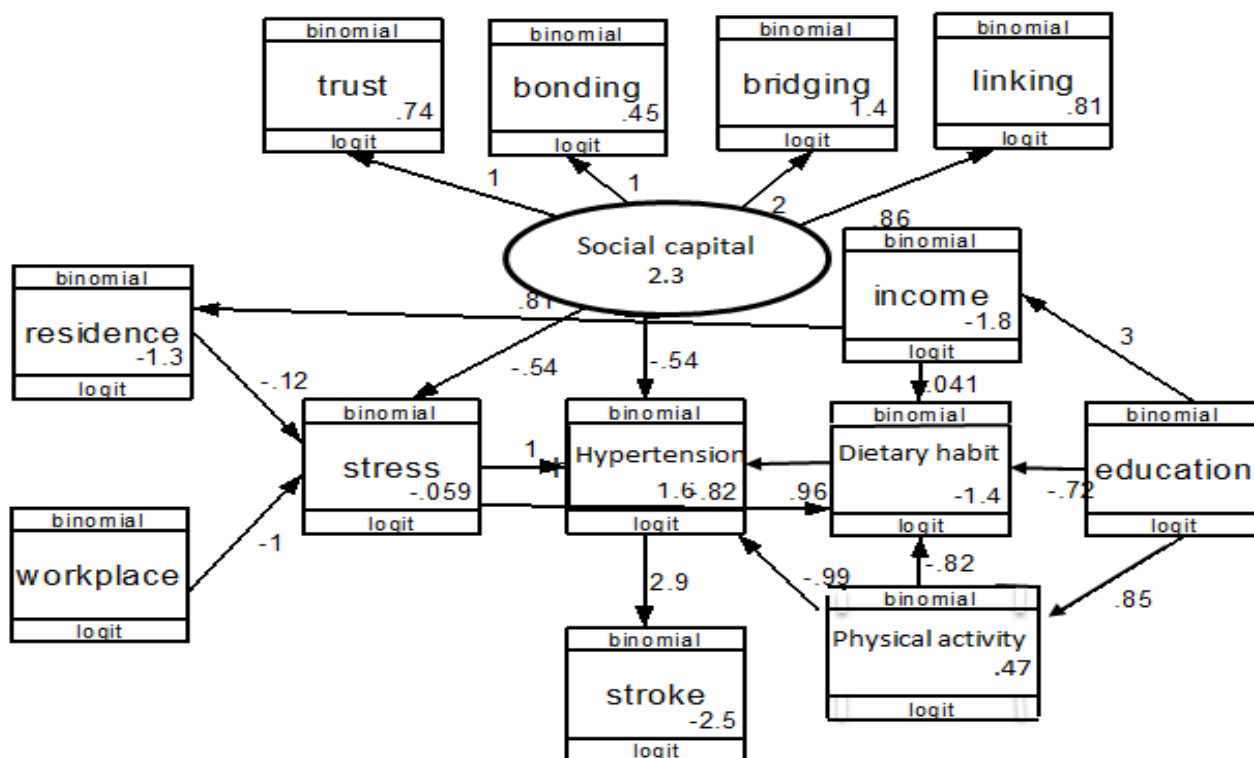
binomial
trust
.74
logit

binomial
bonding
.45
logit

binomial
bridging
1.4
logit

binomial
linking
.81
logit

1
1
2
.86

Social capital
2.3

binomial
residence
-1.3
logit

.81

binomial
income
-1.8
logit

3

-.12
-.54
-.54
.041

binomial
stress
-.059
logit

1

binomial
Hypertension
1.6 -.82
logit

.96

binomial
Dietary habit
-1.4
logit

binomial
education
logit

-.72

binomial
workplace
logit

-1

2.9

-.99
-.82
.85

binomial
Physical activity
.47
logit

binomial
stroke
-2.5
logit